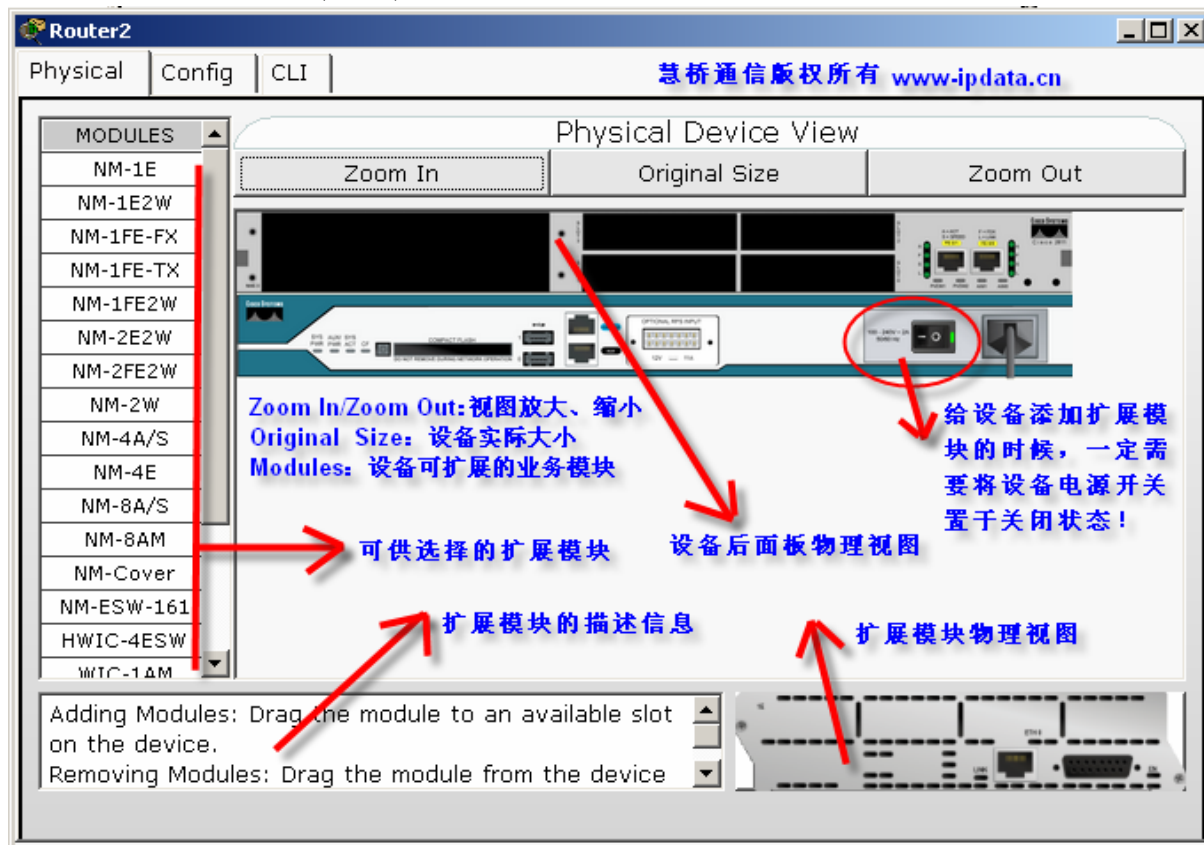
Router2

Physical | Config | CLI

慧桥通信版权所有 www-ipdata.cn

MODULES
NM-1E
NM-1E2W
NM-1FE-FX
NM-1FE-TX
NM-1FE2W
NM-2E2W
NM-2FE2W
NM-2W
NM-4A/S
NM-4E
NM-8A/S
NM-8AM
NM-Cover
NM-ESW-161
HWIC-4ESW
WIC-1AM

Physical Device View

Zoom In | Original Size | Zoom Out

Zoom In/Zoom Out:视图放大、缩小
Original Size：设备实际大小
Modules：设备可扩展的业务模块

给设备添加扩展模块的时候，一定需要将设备电源开关置于关闭状态！

可供选择的扩展模块

设备后面板物理视图

扩展模块的描述信息

扩展模块物理视图

Adding Modules: Drag the module to an available slot on the device.
Removing Modules: Drag the module from the device